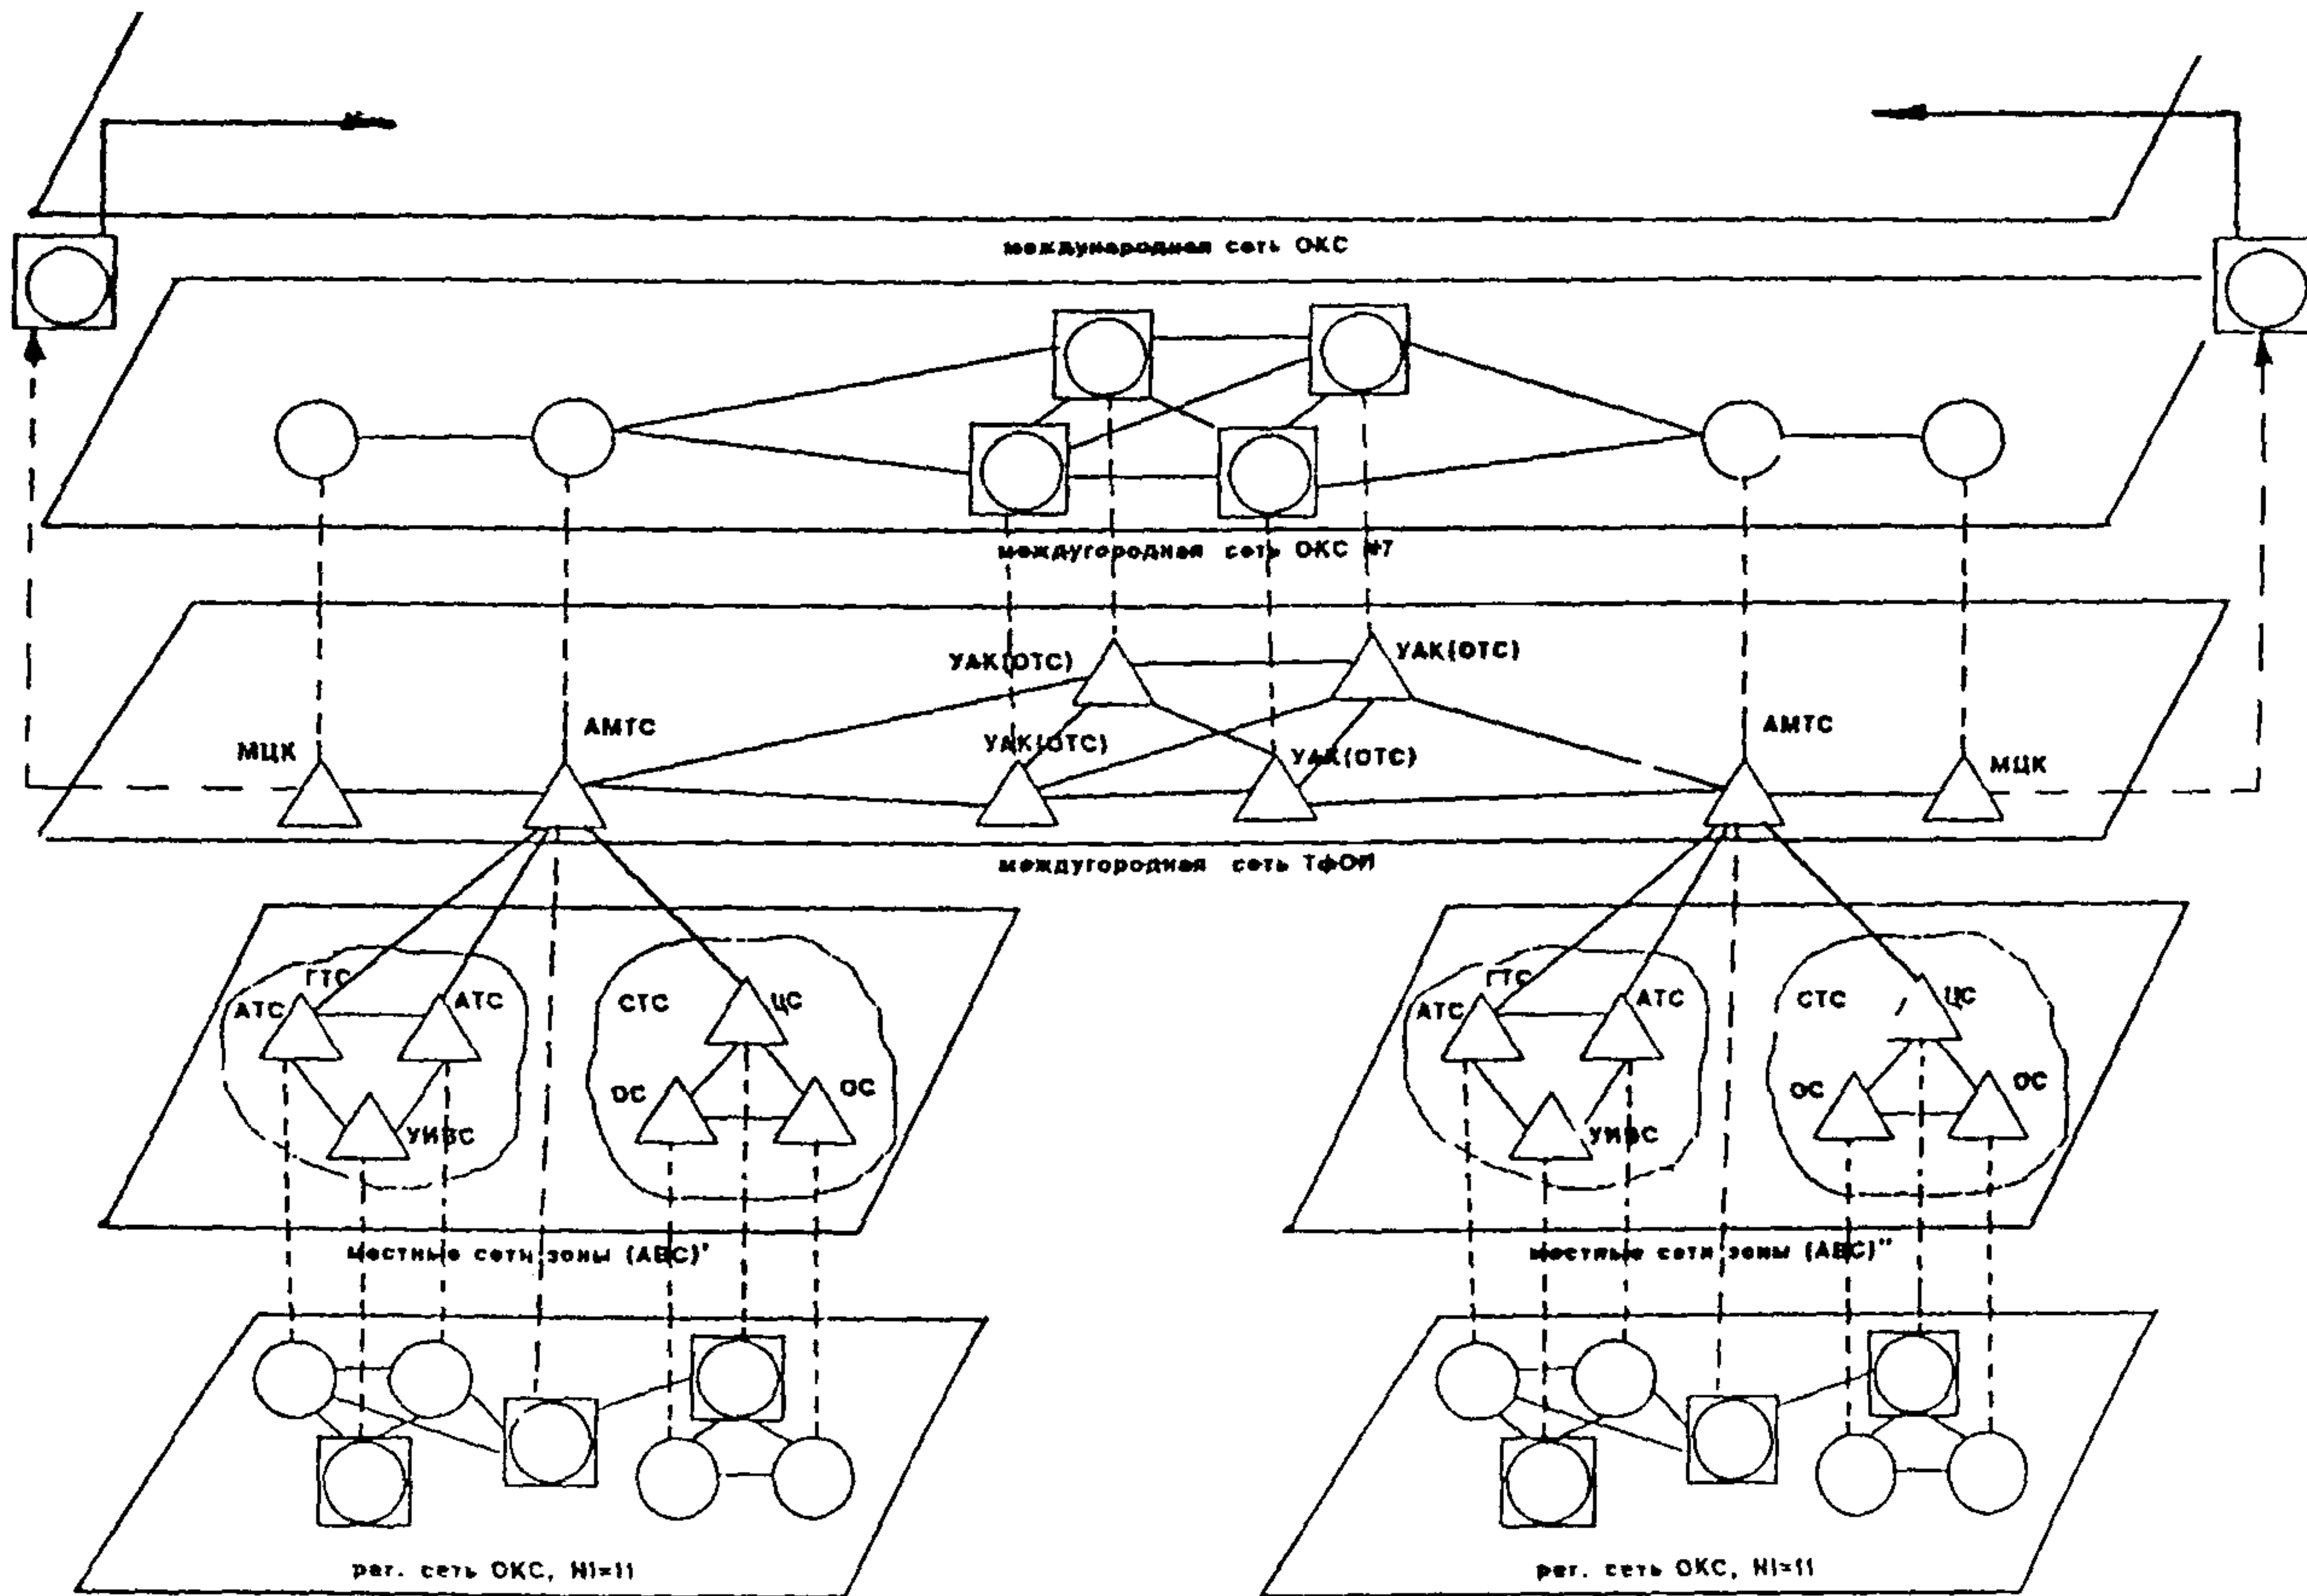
международная сеть ОКС

междугородная сеть ОКС №7

УАК(ОТС)

УАК(ОТС)

АМТС

АМТС

МЦК

УАК(ОТС)

УАК(ОТС)

МЦК

междугородная сеть ТфОП

ГТС

АТС

АТС

СТС

ЦС

ОС

ОС

УИВС

ГТС

АТС

АТС

СТС

ЦС

ОС

ОС

УИВС

местные сети зоны (АВС)'

местные сети зоны (АВС)''

рег. сеть ОКС, NI=11

рег. сеть ОКС, NI=11